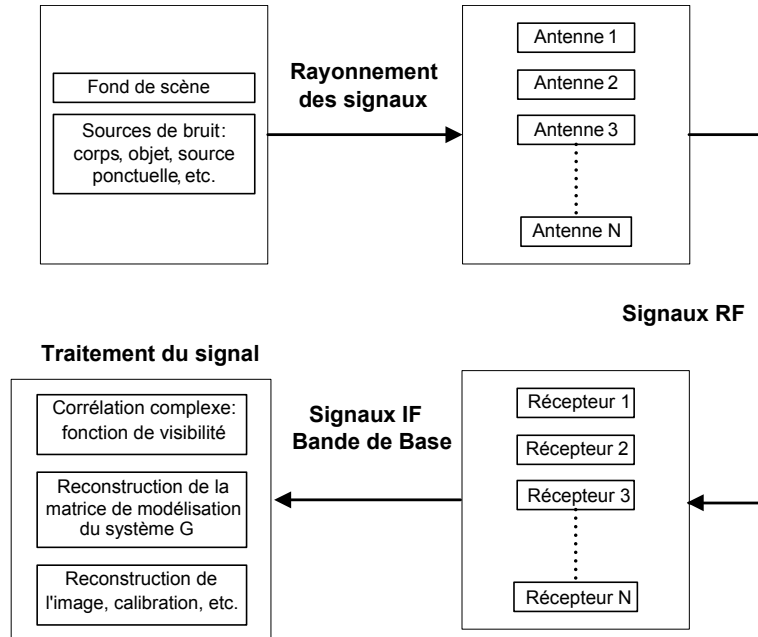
Fond de scène

Sources de bruit: corps, objet, source ponctuelle, etc.

Rayonnement des signaux

Antenne 1

Antenne 2

Antenne 3

Antenne N

Signaux RF

Traitement du signal

Corrélation complexe: fonction de visibilité

Reconstruction de la matrice de modélisation du système G

Reconstruction de l'image, calibration, etc.

Signaux IF Bande de Base

Récepteur 1

Récepteur 2

Récepteur 3

Récepteur N